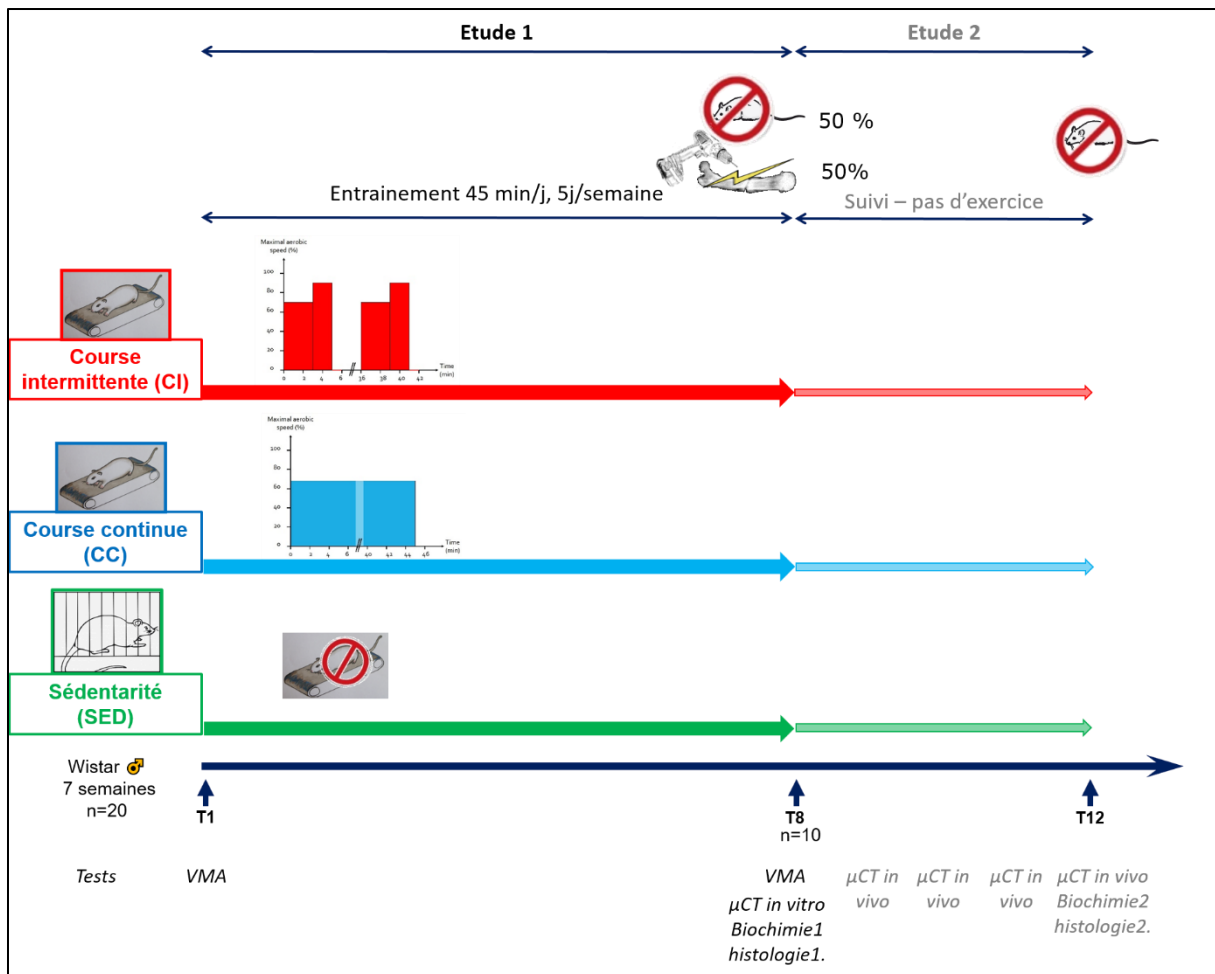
Etude 1

Etude 2

50 %

50%

Entrainement 45 min/j, 5j/semaine

Suivi – pas d'exercice

Maximal aerobic speed (%)

100
80
60
40
20
0

0 2 4 6 36 38 40 42

Time (min)

Course intermittente (CI)

Maximal aerobic speed (%)

100
80
60
40
20
0

0 2 4 6 40 42 44 46

Time (min)

Course continue (CC)

Sédentarité (SED)

Wistar ♂
7 semaines
n=20

T1

T8
n=10

T12

Tests

VMA

VMA
µCT in vitro
Biochimie1
histologie1.

µCT in vivo

µCT in vivo

µCT in vivo

µCT in vivo
Biochimie2
histologie2.